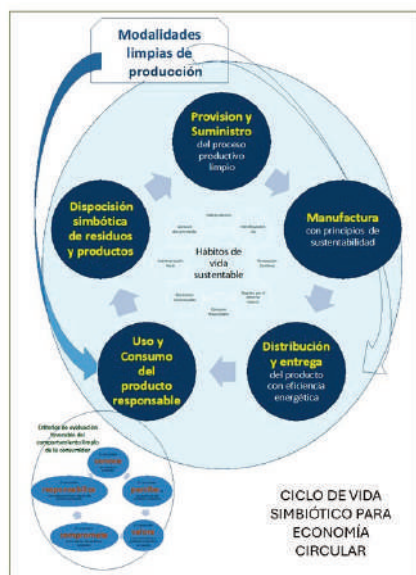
Modalidades limpias de producción

Provision y Suministro del proceso productivo limpio

Manufactura con principios de sustentabilidad

Distribución y entrega del producto con eficiencia energética

Uso y Consumo del producto responsable

Disposición simbótica de residuos y productos

Hábitos de vida sustentable

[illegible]

Criterios de evaluación financiero del comportamiento limpio de la comunidad

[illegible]

CICLO DE VIDA SIMBIÓTICO PARA ECONOMÍA CIRCULAR